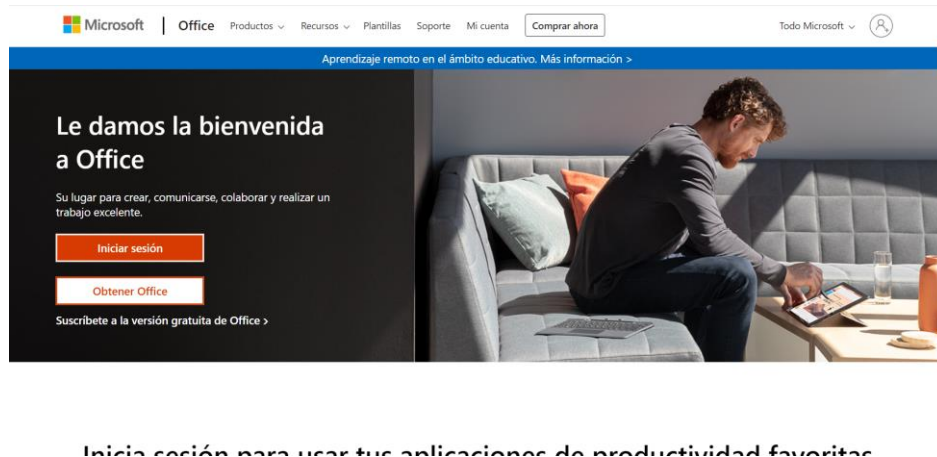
Microsoft | Office Productos ⌄ Recursos ⌄ Plantillas Soporte Mi cuenta Comprar ahora Todo Microsoft ⌄

Aprendizaje remoto en el ámbito educativo. Más información >

Le damos la bienvenida a Office

Su lugar para crear, comunicarse, colaborar y realizar un trabajo excelente.

Iniciar sesión

Obtener Office

Suscríbete a la versión gratuita de Office >

Inicia sesión para usar tus aplicaciones de productividad favoritas